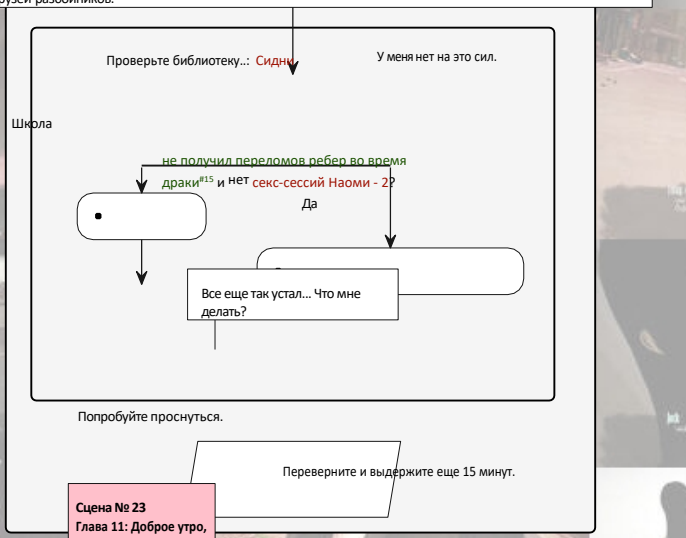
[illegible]узей разбойников.

Проверьте библиотеку..: Сидни

У меня нет на это сил.

Школа

не получил переломов ребер во время драки#15 и нет секс-сессий Наоми - 2?

Да

•

Все еще так устал... Что мне делать?

Попробуйте проснуться.

Переверните и выдержите еще 15 минут.

Сцена № 23
Глава 11: Доброе утро,